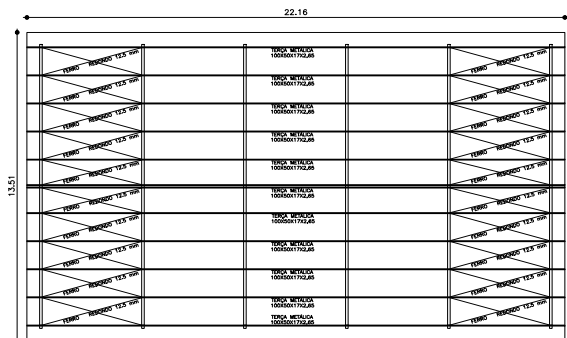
22.16

13,51

FERRO REDONDO 12,5 mm
TERÇA METALICA 100X50X17X2,65
FERRO REDONDO 12,5 mm

FERRO REDONDO 12,5 mm
TERÇA METALICA 100X50X17X2,65
FERRO REDONDO 12,5 mm

FERRO REDONDO 12,5 mm
TERÇA METALICA 100X50X17X2,65
FERRO REDONDO 12,5 mm

FERRO REDONDO 12,5 mm
TERÇA METALICA 100X50X17X2,65
FERRO REDONDO 12,5 mm

FERRO REDONDO 12,5 mm
TERÇA METALICA 100X50X17X2,65
FERRO REDONDO 12,5 mm

FERRO REDONDO 12,5 mm
TERÇA METALICA 100X50X17X2,65
FERRO REDONDO 12,5 mm

FERRO REDONDO 12,5 mm
TERÇA METALICA 100X50X17X2,65
FERRO REDONDO 12,5 mm

FERRO REDONDO 12,5 mm
TERÇA METALICA 100X50X17X2,65
FERRO REDONDO 12,5 mm

FERRO REDONDO 12,5 mm
TERÇA METALICA 100X50X17X2,65
FERRO REDONDO 12,5 mm

FERRO REDONDO 12,5 mm
TERÇA METALICA 100X50X17X2,65
FERRO REDONDO 12,5 mm

FERRO REDONDO 12,5 mm
TERÇA METALICA 100X50X17X2,65
FERRO REDONDO 12,5 mm